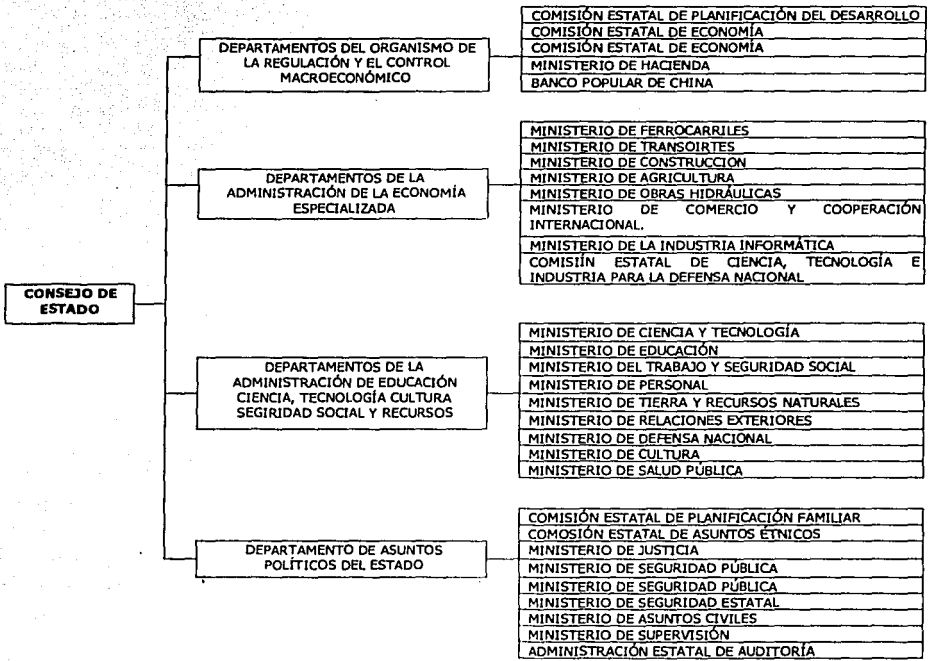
CONSEJO DE ESTADO

DEPARTAMENTOS DEL ORGANISMO DE LA REGULACIÓN Y EL CONTROL MACROECONÓMICO

COMISIÓN ESTATAL DE PLANIFICACIÓN DEL DESARROLLO
COMISIÓN ESTATAL DE ECONOMÍA
COMISIÓN ESTATAL DE ECONOMÍA
MINISTERIO DE HACIENDA
BANCO POPULAR DE CHINA

DEPARTAMENTOS DE LA ADMINISTRACIÓN DE LA ECONOMÍA ESPECIALIZADA

MINISTERIO DE FERROCARRILES
MINISTERIO DE TRANSOIRTES
MINISTERIO DE CONSTRUCCION
MINISTERIO DE AGRICULTURA
MINISTERIO DE OBRAS HIDRÁULICAS
MINISTERIO DE COMERCIO Y COOPERACIÓN INTERNACIONAL.
MINISTERIO DE LA INDUSTRIA INFORMÁTICA
COMISIÍN ESTATAL DE CIENCIA, TECNOLOGÍA E INDUSTRIA PARA LA DEFENSA NACIONAL

DEPARTAMENTOS DE LA ADMINISTRACIÓN DE EDUCACIÓN CIENCIA, TECNOLOGÍA CULTURA SEGIRIDAD SOCIAL Y RECURSOS

MINISTERIO DE CIENCIA Y TECNOLOGÍA
MINISTERIO DE EDUCACIÓN
MINISTERIO DEL TRABAJO Y SEGURIDAD SOCIAL
MINISTERIO DE PERSONAL
MINISTERIO DE TIERRA Y RECURSOS NATURALES
MINISTERIO DE RELACIONES EXTERIORES
MINISTERIO DE DEFENSA NACIONAL
MINISTERIO DE CULTURA
MINISTERIO DE SALUD PÚBLICA

DEPARTAMENTO DE ASUNTOS POLÍTICOS DEL ESTADO

COMISIÓN ESTATAL DE PLANIFICACIÓN FAMILIAR
COMOSIÓN ESTATAL DE ASUNTOS ÉTNICOS
MINISTERIO DE JUSTICIA
MINISTERIO DE SEGURIDAD PÚBLICA
MINISTERIO DE SEGURIDAD PÚBLICA
MINISTERIO DE SEGURIDAD ESTATAL
MINISTERIO DE ASUNTOS CIVILES
MINISTERIO DE SUPERVISIÓN
ADMINISTRACIÓN ESTATAL DE AUDITORÍA